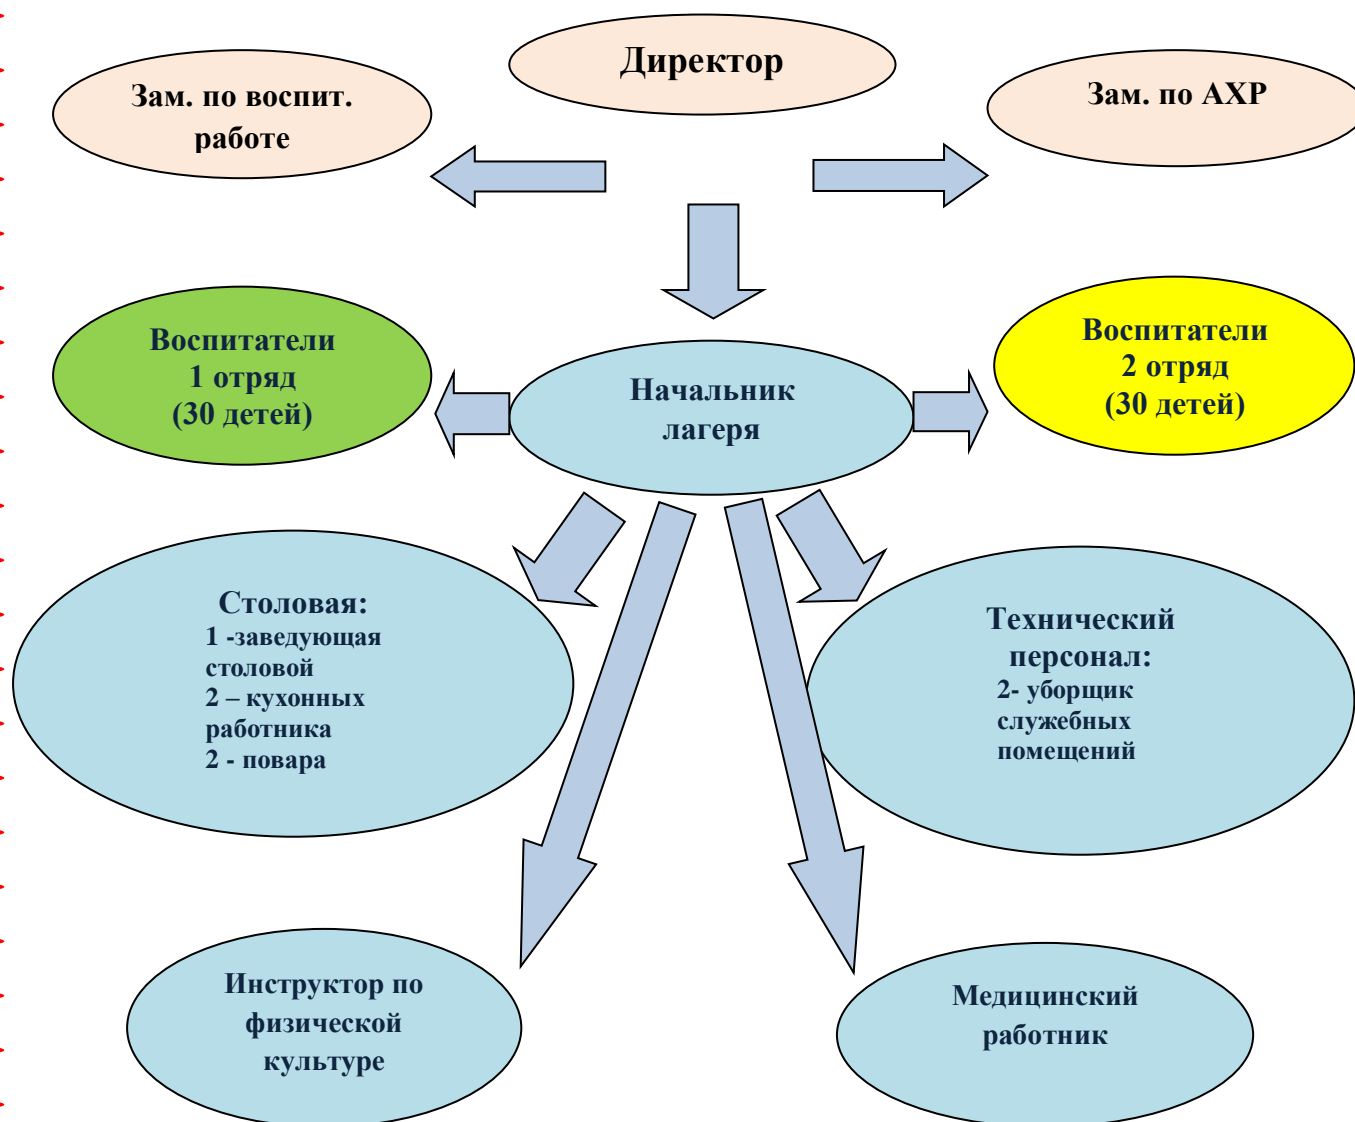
Директор

Зам. по воспит. работе

Зам. по АХР

Воспитатели 1 отряд (30 детей)

Начальник лагеря

Воспитатели 2 отряд (30 детей)

Столовая:
1 -заведующая столовой
2 – кухонных работника
2 - повара

Технический персонал:
2- уборщик служебных помещений

Инструктор по физической культуре

Медицинский работник